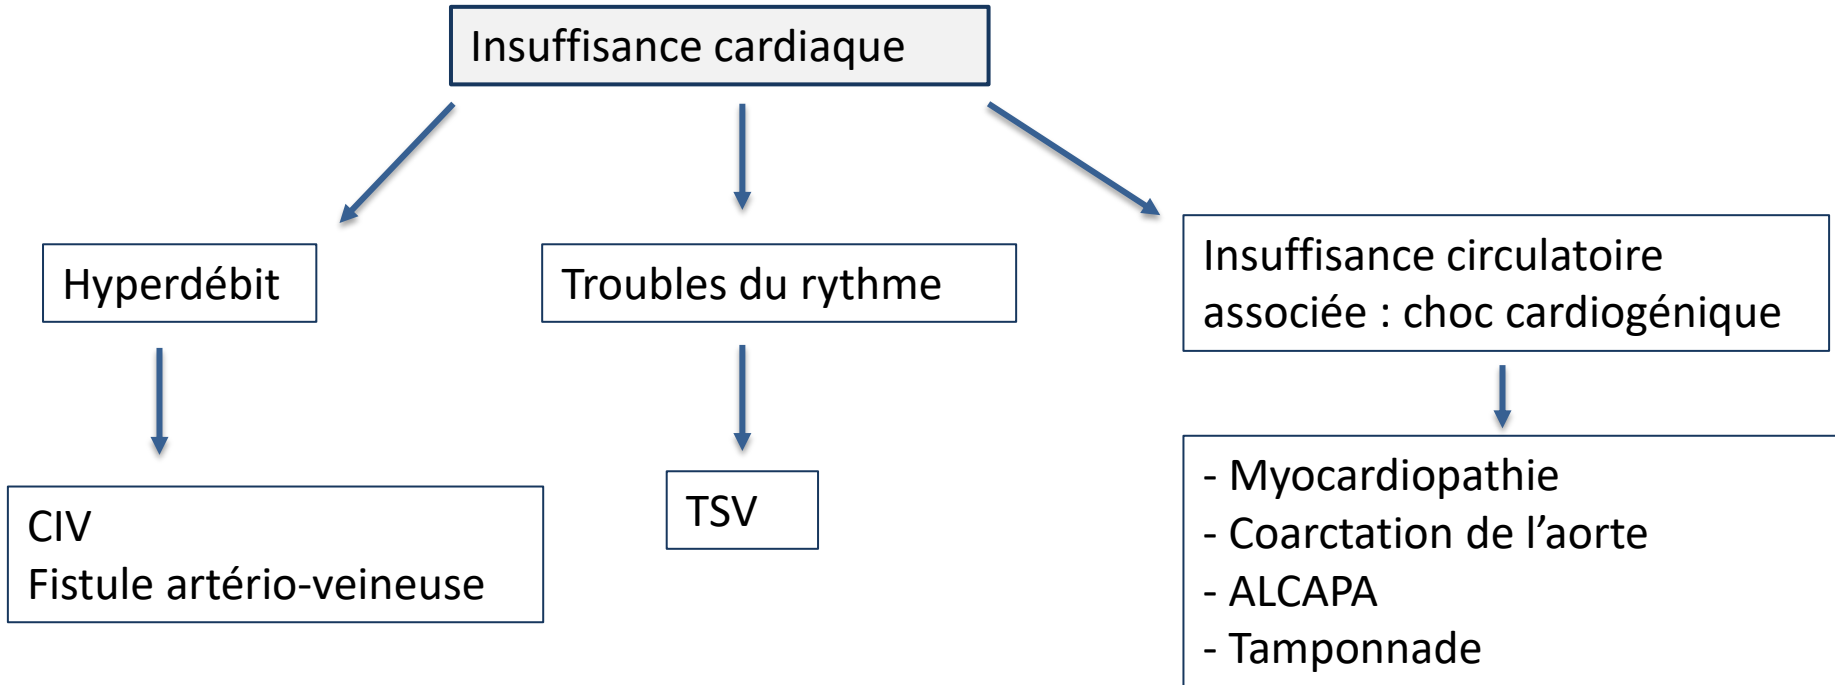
Insuffisance cardiaque

Hyperdébit

CIV
Fistule artério-veineuse

Troubles du rythme

TSV

Insuffisance circulatoire associée : choc cardiogénique

- Myocardiopathie
- Coarctation de l'aorte
- ALCAPA
- Tamponnade